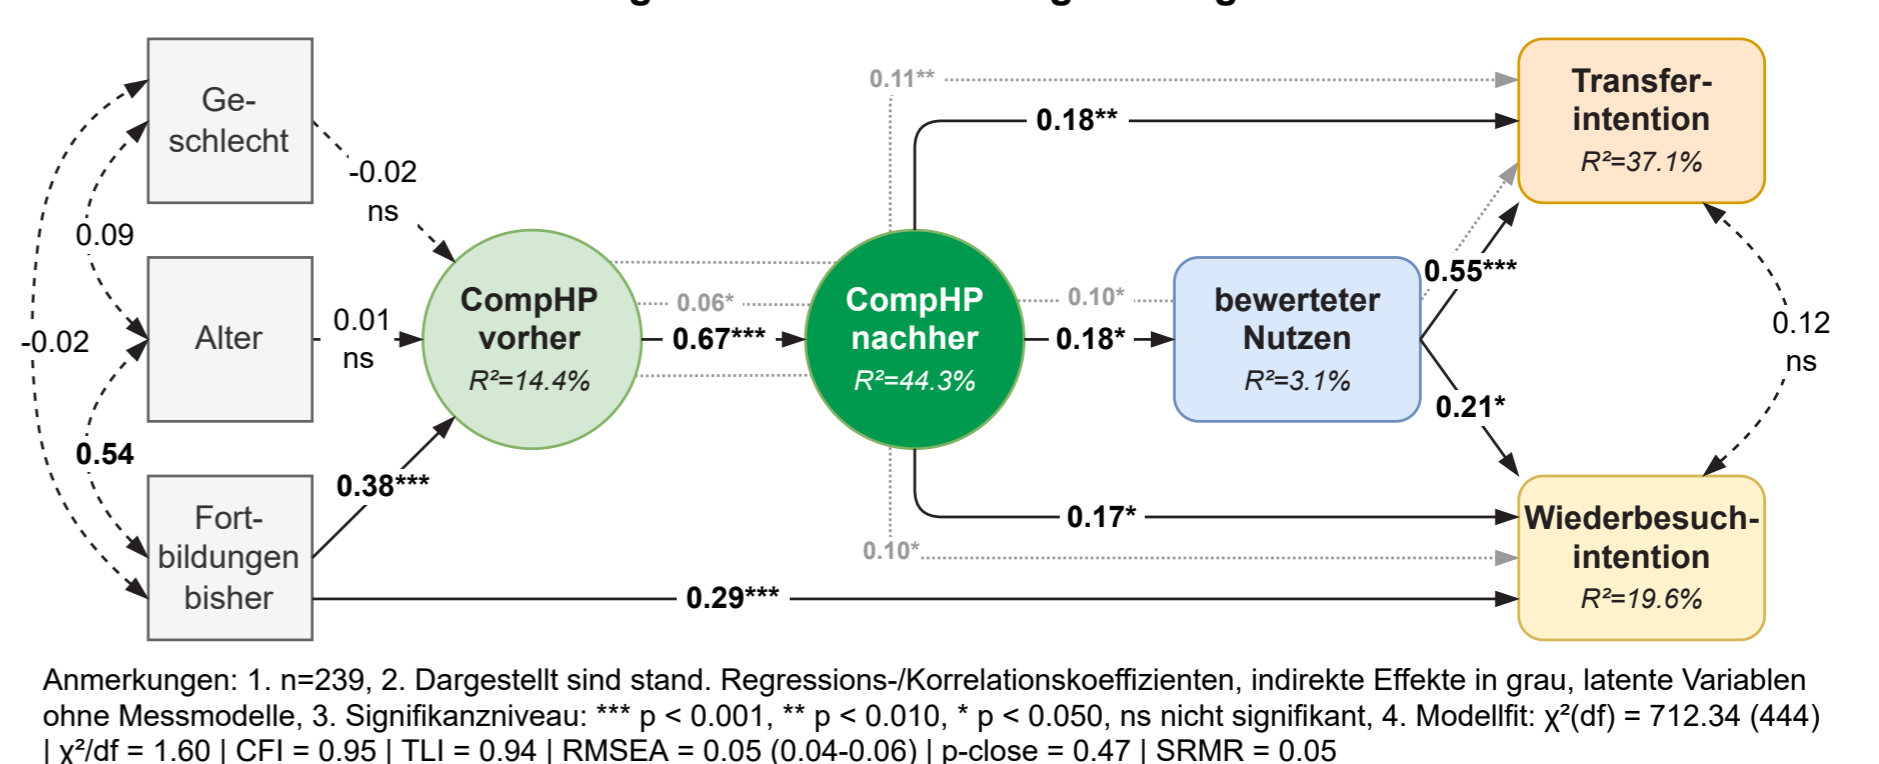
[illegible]

Geschlecht

Alter

Fortbildungen bisher

0.09

-0.02

0.54

-0.02 ns

0.01 ns

0.38***

CompHP vorher
R²=14.4%

0.06*

0.67***

CompHP nachher
R²=44.3%

0.11**

0.18**

0.10*

0.18*

0.17*

0.10*

bewerteter Nutzen
R²=3.1%

0.55***

0.21*

Transferintention
R²=37.1%

Wiederbesuchintention
R²=19.6%

0.12 ns

0.29***

Anmerkungen: 1. n=239, 2. Dargestellt sind stand. Regressions-/Korrelationskoeffizienten, indirekte Effekte in grau, latente Variablen ohne Messmodelle, 3. Signifikanzniveau: *** p < 0.001, ** p < 0.010, * p < 0.050, ns nicht signifikant, 4. Modellfit: χ²(df) = 712.34 (444) | χ²/df = 1.60 | CFI = 0.95 | TLI = 0.94 | RMSEA = 0.05 (0.04-0.06) | p-close = 0.47 | SRMR = 0.05